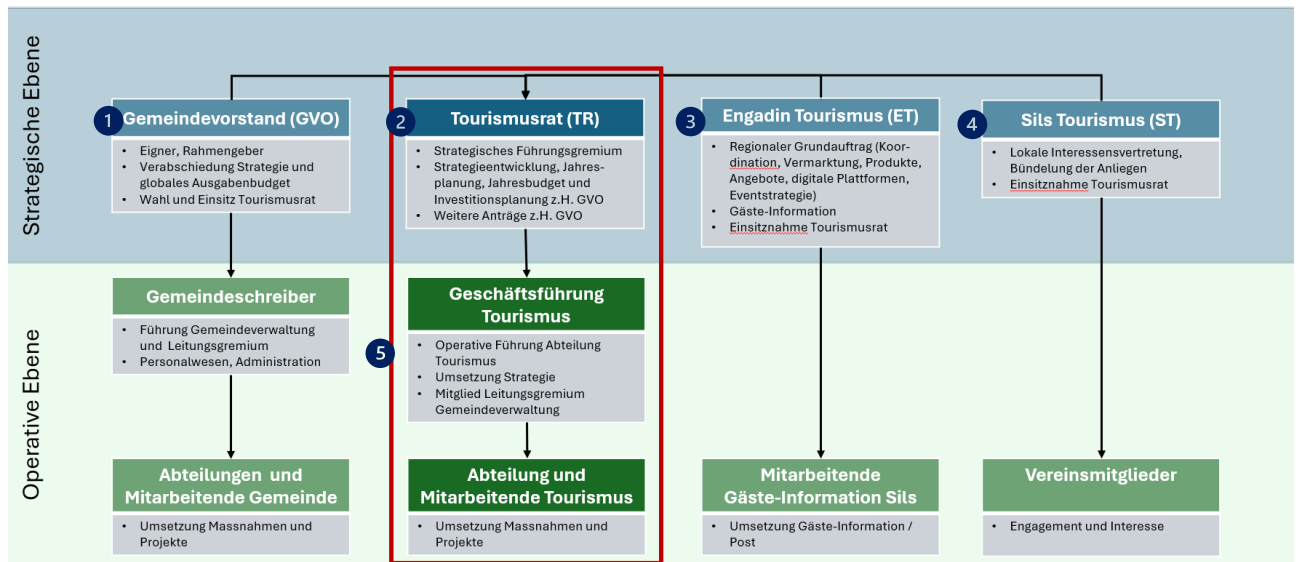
Strategische Ebene

1 Gemeindevorstand (GVO)
- Eigner, Rahmengeber
- Verabschiedung Strategie und globales Ausgabenbudget
- Wahl und Einsitz Tourismusrat

2 Tourismusrat (TR)
- Strategisches Führungsgremium
- Strategieentwicklung, Jahresplanung, Jahresbudget und Investitionsplanung z.H. GVO
- Weitere Anträge z.H. GVO

3 Engadin Tourismus (ET)
- Regionaler Grundauftrag (Koordination, Vermarktung, Produkte, Angebote, digitale Plattformen, Eventstrategie)
- Gäste-Information
- Einsitznahme Tourismusrat

4 Sils Tourismus (ST)
- Lokale Interessensvertretung, Bündelung der Anliegen
- Einsitznahme Tourismusrat

Operative Ebene

Gemeindeschreiber
- Führung Gemeindeverwaltung und Leitungsgremium
- Personalwesen, Administration

5 Geschäftsführung Tourismus
- Operative Führung Abteilung Tourismus
- Umsetzung Strategie
- Mitglied Leitungsgremium Gemeindeverwaltung

Abteilungen und Mitarbeitende Gemeinde
- Umsetzung Massnahmen und Projekte

Abteilung und Mitarbeitende Tourismus
- Umsetzung Massnahmen und Projekte

Mitarbeitende Gäste-Information Sils
- Umsetzung Gäste-Information / Post

Vereinsmitglieder
- Engagement und Interesse